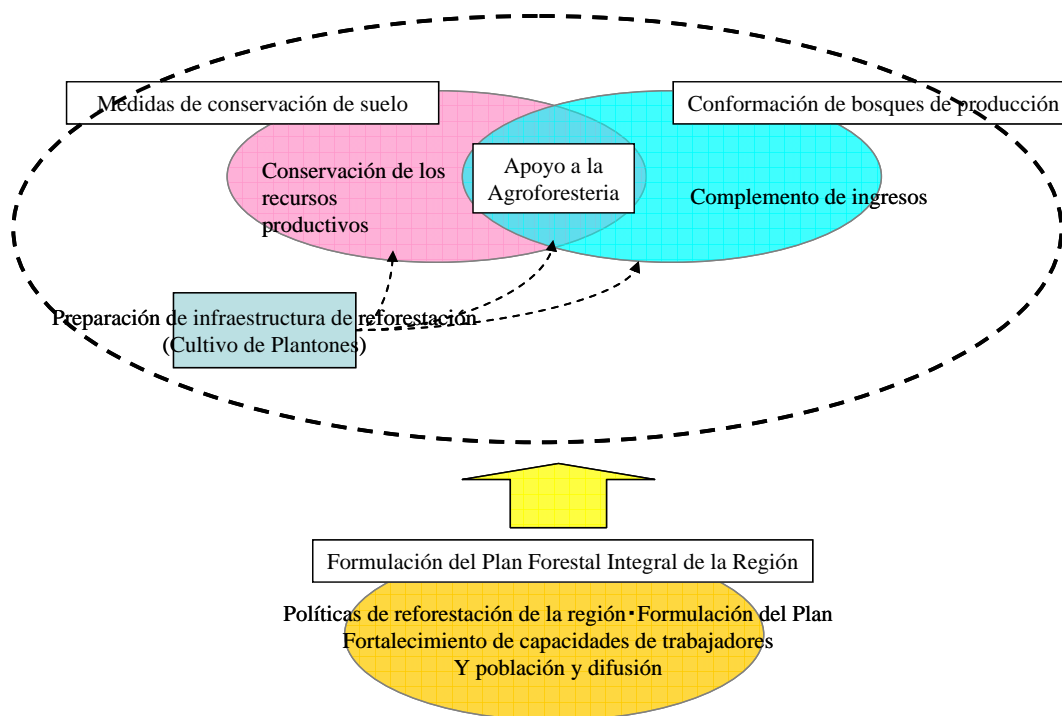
Medidas de conservación de suelo

Conformación de bosques de producción

Conservación de los recursos productivos

Apoyo a la Agroforesteria

Complemento de ingresos

Preparación de infraestructura de reforestación (Cultivo de Plantones)

Formulación del Plan Forestal Integral de la Región

Políticas de reforestación de la región・Formulación del Plan
Fortalecimiento de capacidades de trabajadores
Y población y difusión